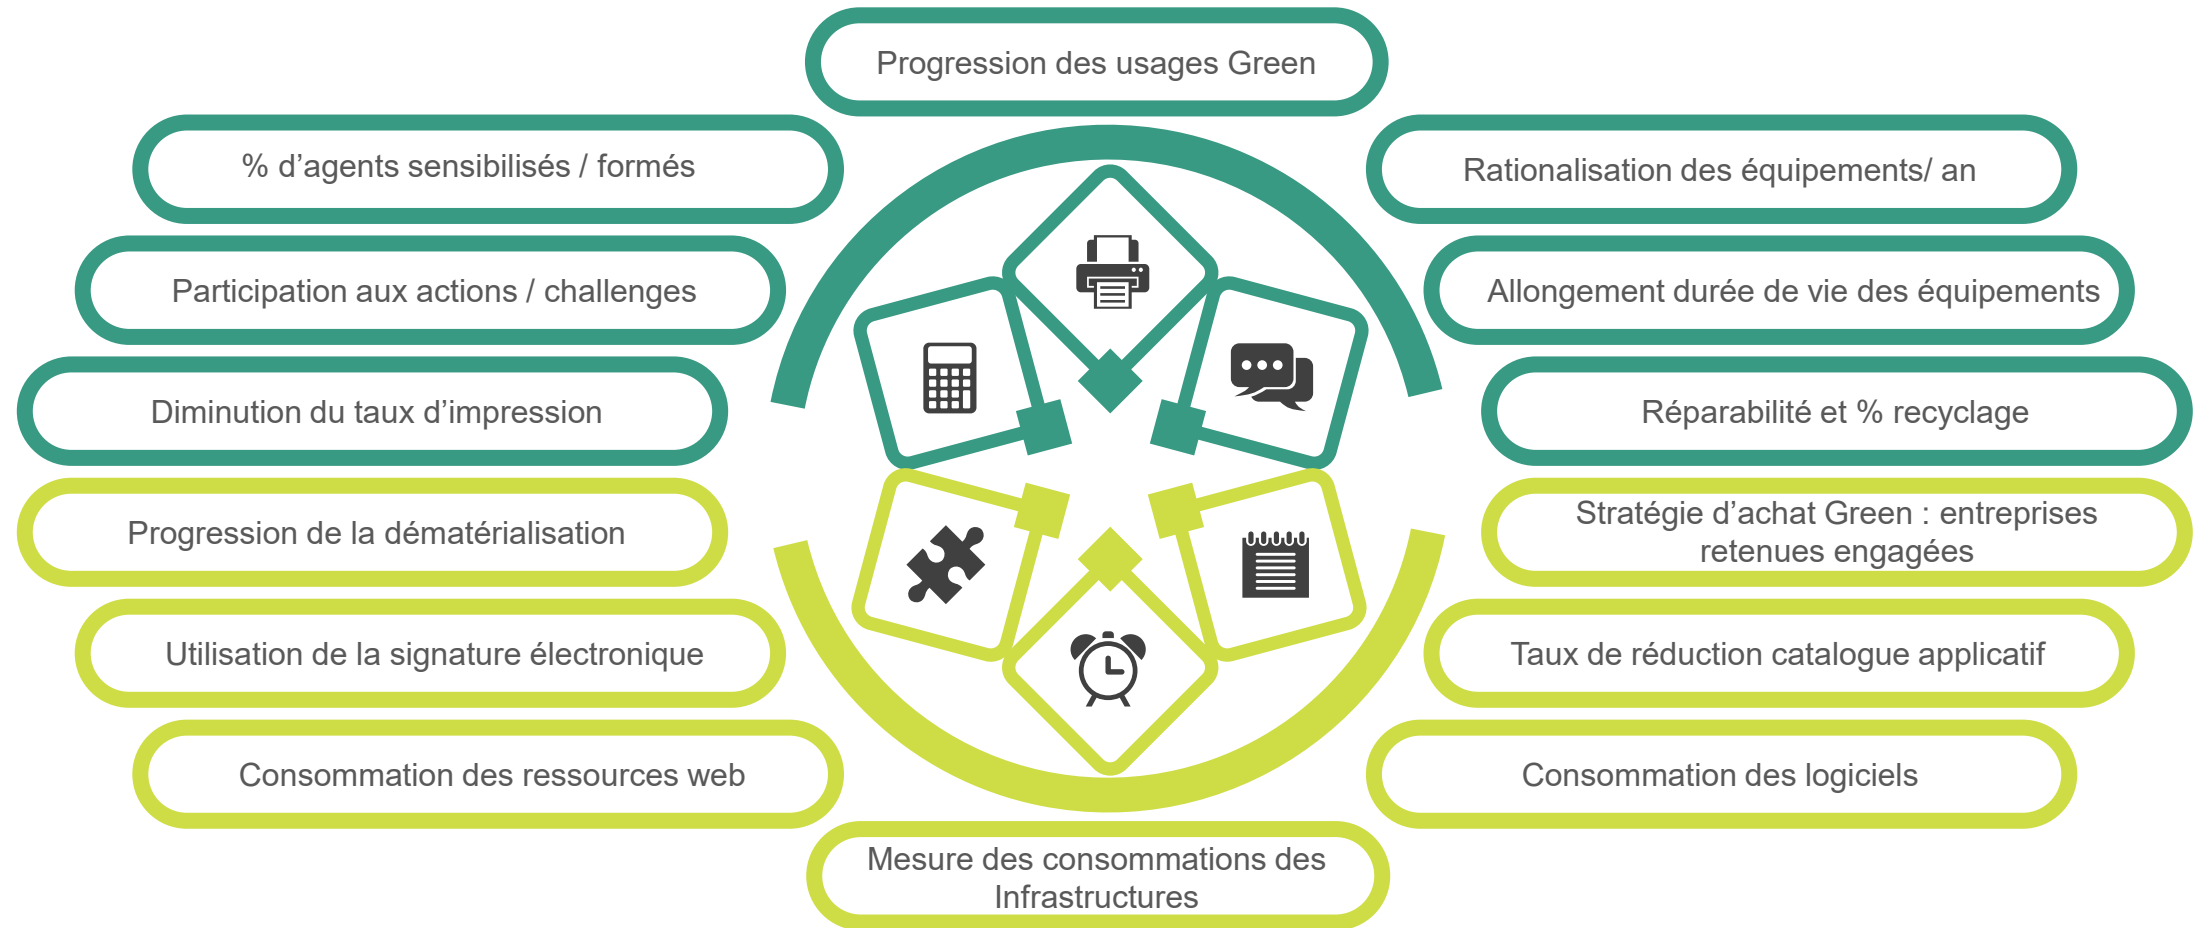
Progression des usages Green

% d’agents sensibilisés / formés

Rationalisation des équipements/ an

Participation aux actions / challenges

Allongement durée de vie des équipements

Diminution du taux d’impression

Réparabilité et % recyclage

Progression de la dématérialisation

Stratégie d’achat Green : entreprises retenues engagées

Utilisation de la signature électronique

Taux de réduction catalogue applicatif

Consommation des ressources web

Consommation des logiciels

Mesure des consommations des Infrastructures